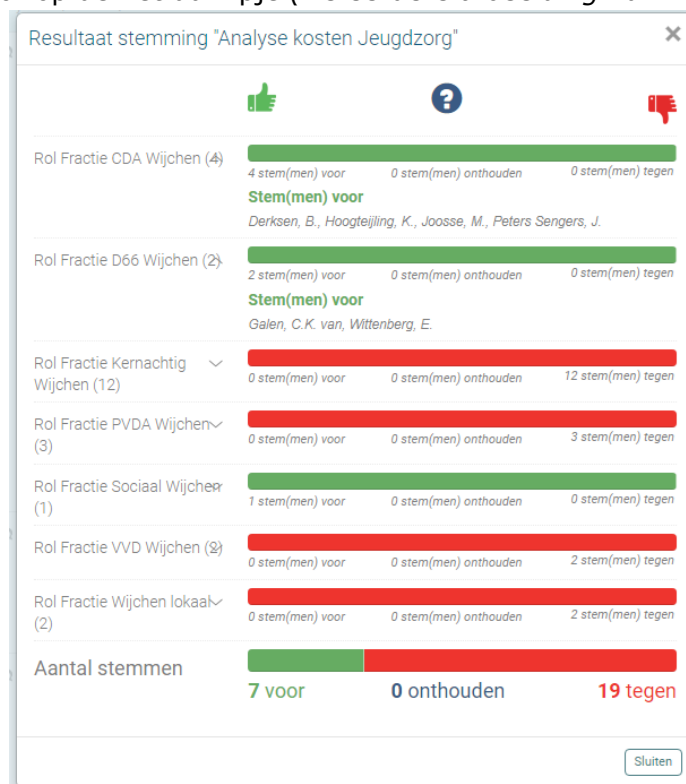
Resultaat stemming "Analyse kosten Jeugdzorg"

×

Rol Fractie CDA Wijchen (4)
4 stem(men) voor 0 stem(men) onthouden 0 stem(men) tegen
Stem(men) voor
Derksen, B., Hoogteijling, K., Joosse, M., Peters Sengers, J.

Rol Fractie D66 Wijchen (2)
2 stem(men) voor 0 stem(men) onthouden 0 stem(men) tegen
Stem(men) voor
Galen, C.K. van, Wittenberg, E.

Rol Fractie Kernachtig Wijchen (12)
0 stem(men) voor 0 stem(men) onthouden 12 stem(men) tegen

Rol Fractie PVDA Wijchen (3)
0 stem(men) voor 0 stem(men) onthouden 3 stem(men) tegen

Rol Fractie Sociaal Wijchen (1)
1 stem(men) voor 0 stem(men) onthouden 0 stem(men) tegen

Rol Fractie VVD Wijchen (2)
0 stem(men) voor 0 stem(men) onthouden 2 stem(men) tegen

Rol Fractie Wijchen lokaal (2)
0 stem(men) voor 0 stem(men) onthouden 2 stem(men) tegen

Aantal stemmen
7 voor 0 onthouden 19 tegen

Sluiten